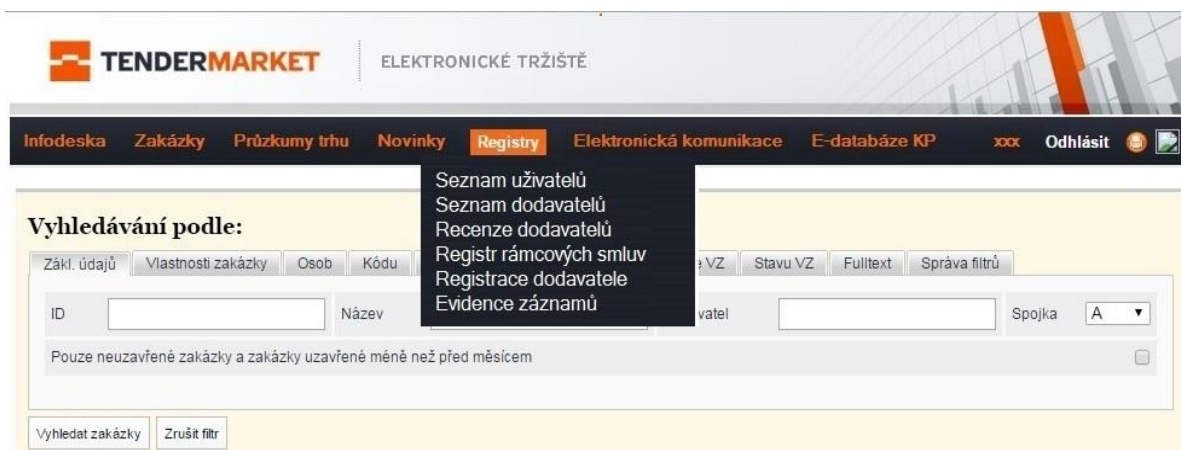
TENDERMARKET ELEKTRONICKÉ TRŽIŠTĚ

Infodeska Zakázky Průzkumy trhu Novinky Registry Elektronická komunikace E-databáze KP xxx Odhlásit

Seznam uživatelů
Seznam dodavatelů
Recenze dodavatelů
Registr rámcových smluv
Registrace dodavatele
Evidence záznamů

Vyhledávání podle:

Zákl. údajů Vlastnosti zakázky Osob Kódu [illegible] VZ Stavu VZ Fulltext Správa filtrů

ID Název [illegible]vatel Spojka A

Pouze neuzavřené zakázky a zakázky uzavřené méně než před měsícem

Vyhledat zakázky Zrušit filtr